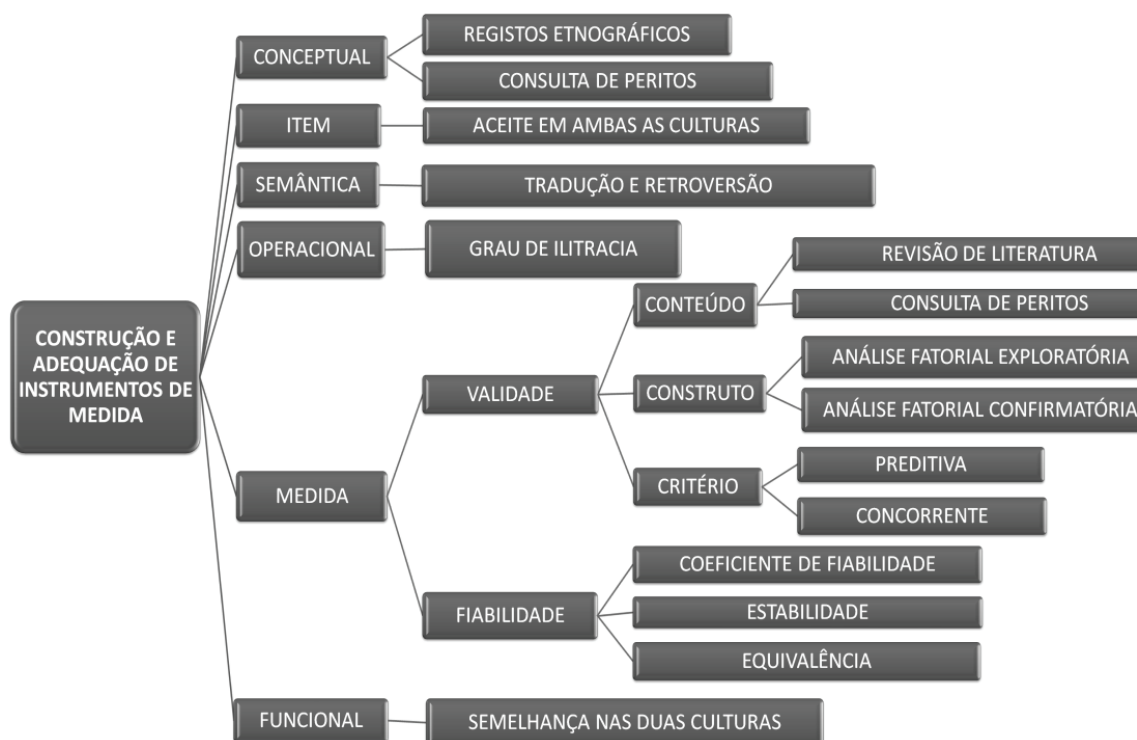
CONSTRUÇÃO E ADEQUAÇÃO DE INSTRUMENTOS DE MEDIDA

CONCEPTUAL
REGISTOS ETNOGRÁFICOS
CONSULTA DE PERITOS

ITEM
ACEITE EM AMBAS AS CULTURAS

SEMÂNTICA
TRADUÇÃO E RETROVERSÃO

OPERACIONAL
GRAU DE ILITRACIA

MEDIDA
VALIDADE
CONTEÚDO
REVISÃO DE LITERATURA
CONSULTA DE PERITOS
CONSTRUTO
ANÁLISE FATORIAL EXPLORATÓRIA
ANÁLISE FATORIAL CONFIRMATÓRIA
CRITÉRIO
PREDITIVA
CONCORRENTE
FIABILIDADE
COEFICIENTE DE FIABILIDADE
ESTABILIDADE
EQUIVALÊNCIA

FUNCIONAL
SEMELHANÇA NAS DUAS CULTURAS